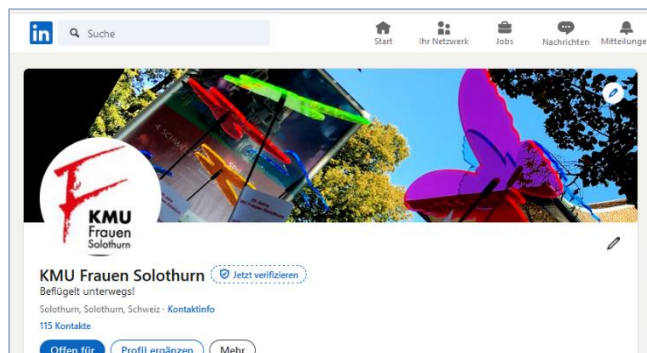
in Suche

Start Ihr Netzwerk Jobs Nachrichten Mitteilunge

KMU Frauen Solothurn

KMU Frauen Solothurn Jetzt verifizieren

Beflügelt unterwegs!

Solothurn, Solothurn, Schweiz · Kontaktinfo

115 Kontakte

Offen für Profil ergänzen Mehr